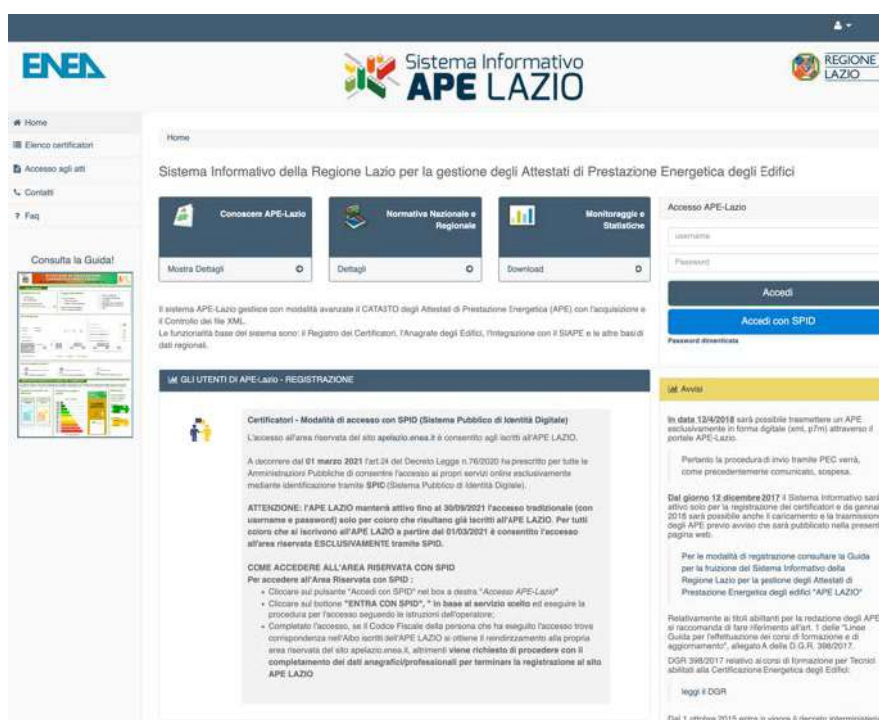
ENEA

Sistema Informativo APE LAZIO

REGIONE LAZIO

Home
Elenco certificatori
Accesso agli atti
Contatti
Faq

Consulta la Guida!

Home

Sistema Informativo della Regione Lazio per la gestione degli Attestati di Prestazione Energetica degli Edifici

Conoscere APE-Lazio
Mostra Dettagli

Normativa Nazionale e Regionale
Dettagli

Monitoraggi e Statistiche
Download

Il sistema APE-Lazio gestisce con modalità avanzate il CATASTO degli Attestati di Prestazione Energetica (APE) con l'acquisizione e il Controllo dei file XML.
Le funzionalità base del sistema sono: il Registro dei Certificatori, l'Anagrafe degli Edifici, l'integrazione con il SIAPE e le altre basi di dati regionali.

GLI UTENTI DI APE-Lazio - REGISTRAZIONE

Certificatori - Modalità di accesso con SPID (Sistema Pubblico di Identità Digitale)
L'accesso all'area riservata del sito apelazio.enea.it è consentito agli iscritti all'APE LAZIO.

A decorrere dal 01 marzo 2021 l'art.24 del Decreto Legge n.76/2020 ha prescritto per tutte le Amministrazioni Pubbliche di consentire l'accesso ai propri servizi online esclusivamente mediante identificazione tramite SPID (Sistema Pubblico di Identità Digitale).

ATTENZIONE: l'APE LAZIO manterrà attivo fino al 30/09/2021 l'accesso tradizionale (con username e password) solo per coloro che risultano già iscritti all'APE LAZIO. Per tutti coloro che si iscrivono all'APE LAZIO a partire dal 01/03/2021 è consentito l'accesso all'area riservata ESCLUSIVAMENTE tramite SPID.

COME ACCEDERE ALL'AREA RISERVATA CON SPID
Per accedere all'Area Riservata con SPID :
• Cliccare sul pulsante "Accedi con SPID" nel box a destra "Accesso APE-Lazio"
• Cliccare sul bottone "ENTRA CON SPID", " In base al servizio scelto ed eseguire la procedura per l'accesso seguendo le istruzioni dell'operatore;
• Completato l'accesso, se il Codice Fiscale della persona che ha eseguito l'accesso trova corrispondenza nell'Albo iscritti dell'APE LAZIO si ottiene il reindirizzamento alla propria area riservata del sito apelazio.enea.it, altrimenti viene richiesto di procedere con il completamento dei dati anagrafici/professionali per terminare la registrazione al sito APE LAZIO

Accesso APE-Lazio
username
Password
Accedi
Accedi con SPID
Password dimenticata

Avvisi

In data 12/4/2018 sarà possibile trasmettere un APE esclusivamente in forma digitale (xml, p7m) attraverso il portale APE-Lazio.

Pertanto la procedura di invio tramite PEC verrà, come precedentemente comunicato, sospesa.

Dal giorno 12 dicembre 2017 il Sistema Informativo sarà attivo solo per la registrazione dei certificatori e da gennaio 2018 sarà possibile anche il caricamento e la trasmissione degli APE previo avviso che sarà pubblicato nella presente pagina web.

Per le modalità di registrazione consultare la Guida per la fruizione del Sistema Informativo della Regione Lazio per la gestione degli Attestati di Prestazione Energetica degli edifici "APE LAZIO"

Relativamente ai titoli abilitanti per la redazione degli APE si raccomanda di fare riferimento all'art. 1 delle "Linee Guida per l'effettuazione dei corsi di formazione e di aggiornamento", allegato A della D.G.R. 398/2017.

DGR 398/2017 relativo ai corsi di formazione per Tecnici abilitati alla Certificazione Energetica degli Edifici:

leggi il DGR

Dal 1 ottobre 2015 entra in vigore il decreto interministeriale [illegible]